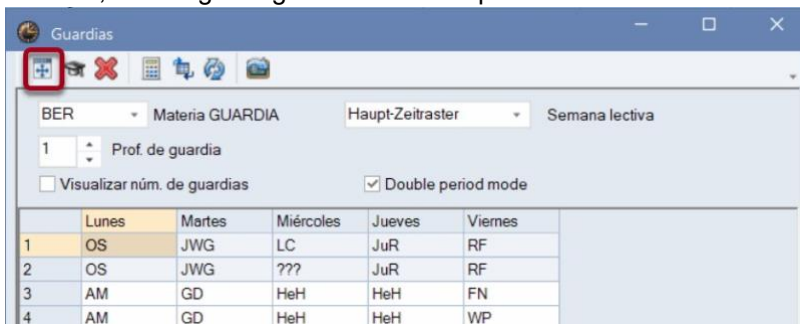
Guardias

BER Materia GUARDIA Haupt-Zeitraster Semana lectiva

1 Prof. de guardia

Visualizar núm. de guardias

Double period mode

| | Lunes | Martes | Miércoles | Jueves | Viernes |
|---|---|---|---|---|---|
| 1 | OS | JWG | LC | JuR | RF |
| 2 | OS | JWG | ??? | JuR | RF |
| 3 | AM | GD | HeH | HeH | FN |
| 4 | AM | GD | HeH | HeH | WP |